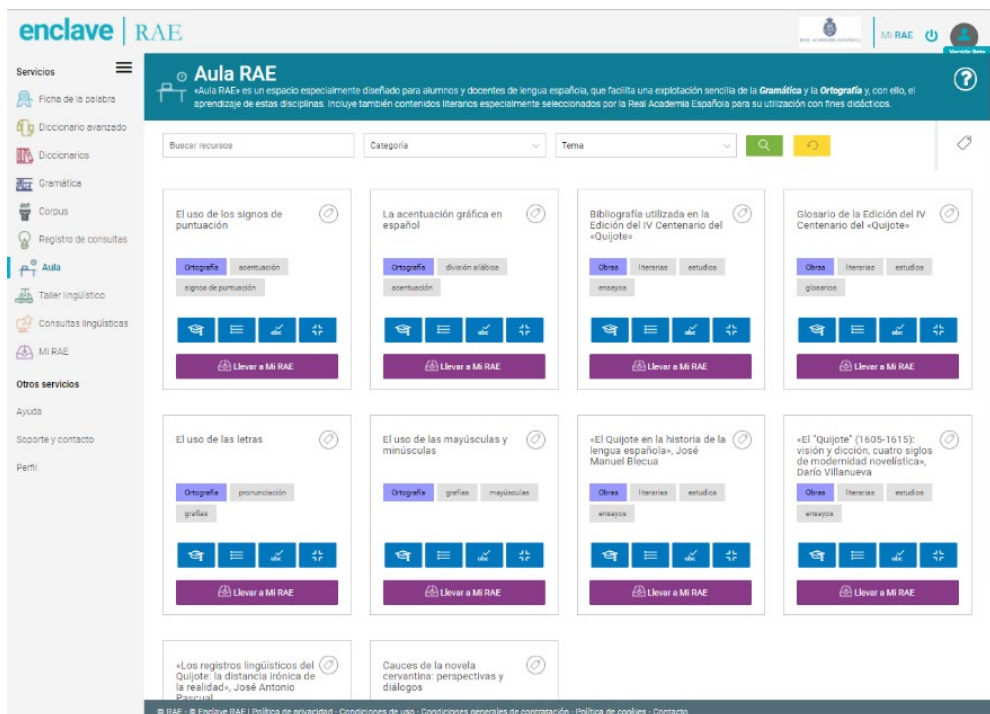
enclave | RAE

REAL ACADEMIA ESPAÑOLA

MI RAE

Versión Beta

Servicios

Ficha de la palabra
Diccionario avanzado
Diccionarios
Gramática
Corpus
Registro de consultas
Aula
Taller lingüístico
Consultas lingüísticas
Mi RAE

Otros servicios

Ayuda
Soporte y contacto
Perfil

Aula RAE

«Aula RAE» es un espacio especialmente diseñado para alumnos y docentes de lengua española, que facilita una explotación sencilla de la **Gramática** y la **Ortografía** y, con ello, el aprendizaje de estas disciplinas. Incluye también contenidos literarios especialmente seleccionados por la Real Academia Española para su utilización con fines didácticos.

?

Buscar recursos
Categoría
Tema

El uso de los signos de puntuación
Ortografía acentuación signos de puntuación
Llevar a Mi RAE

La acentuación gráfica en español
Ortografía división silábica acentuación
Llevar a Mi RAE

Bibliografía utilizada en la Edición del IV Centenario del «Quijote»
Obras literarias estudios ensayos
Llevar a Mi RAE

Glosario de la Edición del IV Centenario del «Quijote»
Obras literarias estudios glosarios
Llevar a Mi RAE

El uso de las letras
Ortografía pronunciación grafías
Llevar a Mi RAE

El uso de las mayúsculas y minúsculas
Ortografía grafías mayúsculas
Llevar a Mi RAE

«El Quijote en la historia de la lengua española», José Manuel Blecua
Obras literarias estudios ensayos
Llevar a Mi RAE

«El "Quijote" (1605-1615): visión y dicción, cuatro siglos de modernidad novelística», Darío Villanueva
Obras literarias estudios ensayos
Llevar a Mi RAE

«Los registros lingüísticos del Quijote: la distancia irónica de la realidad», José Antonio Pascual

Cauces de la novela cervantina: perspectivas y diálogos

© RAE · © Enclave RAE | Política de privacidad · Condiciones de uso · Condiciones generales de contratación · Política de cookies · Contacto